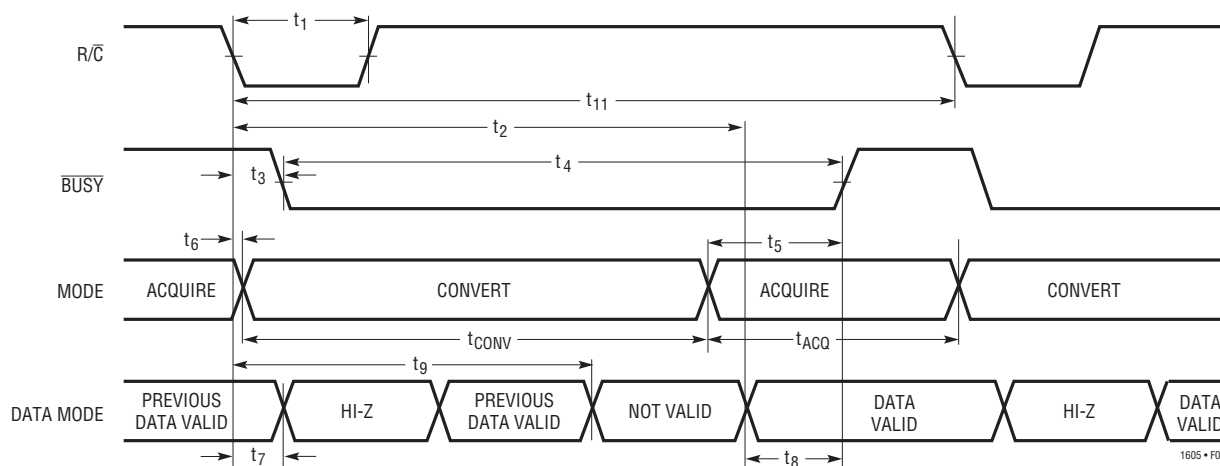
$R/\overline{C}$

$t_1$

$t_{11}$

$t_2$

$\overline{BUSY}$

$t_3$

$t_4$

$t_6$

$t_5$

MODE

ACQUIRE

CONVERT

ACQUIRE

CONVERT

$t_{CONV}$

$t_{ACQ}$

$t_9$

DATA MODE

PREVIOUS DATA VALID

HI-Z

PREVIOUS DATA VALID

NOT VALID

DATA VALID

HI-Z

DATA VALID

$t_7$

$t_8$

1605 • F0